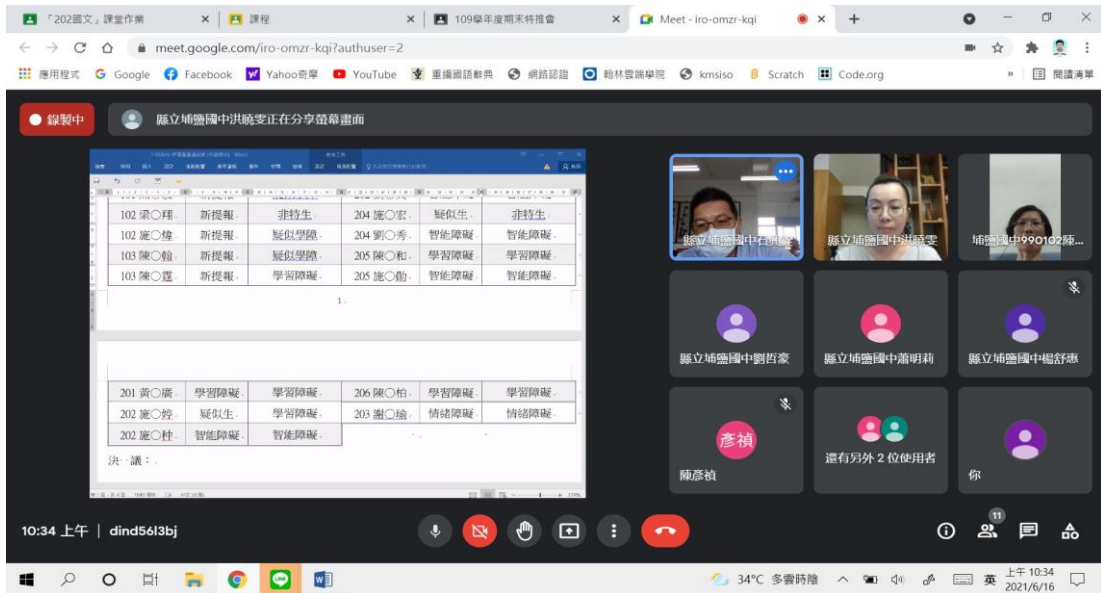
「202國文」課堂作業 × 課程 × 109學年度期末特推會 × Meet - iro-omzr-kqi ×

meet.google.com/iro-omzr-kqi?authuser=2

應用程式 Google Facebook Yahoo奇摩 YouTube 重編國語辭典 網路認證 翰林雲端學院 kmsiso Scratch Code.org 閱讀清單

錄製中 縣立埔鹽國中洪曉雯正在分享螢幕畫面

| 102 梁○瑋 | 新提報 | 非特生 | 204 施○宏 | 疑似生 | 非特生 |
|---|---|---|---|---|---|
| 102 施○樺 | 新提報 | 疑似學障 | 204 劉○秀 | 智能障礙 | 智能障礙 |
| 103 陳○翰 | 新提報 | 疑似學障 | 205 陳○和 | 學習障礙 | 學習障礙 |
| 103 陳○瑄 | 新提報 | 學習障礙 | 205 施○勛 | 智能障礙 | 智能障礙 |

1

| 201 黃○廣 | 學習障礙 | 學習障礙 | 206 陳○柏 | 學習障礙 | 學習障礙 |
|---|---|---|---|---|---|
| 202 施○妤 | 疑似生 | 學習障礙 | 203 謝○瑜 | 情緒障礙 | 情緒障礙 |
| 202 施○柈 | 智能障礙 | 智能障礙 | | | |

決 議：

縣立埔鹽國中石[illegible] 縣立埔鹽國中洪曉雯 埔鹽國中990102陳...

縣立埔鹽國中劉哲豪 縣立埔鹽國中蕭明莉 縣立埔鹽國中楊舒惠

彥禎 陳彥禎 還有另外 2 位使用者 你

10:34 上午 | dind56l3bj

11

34°C 多雲時陰 英 上午 10:34 2021/6/16